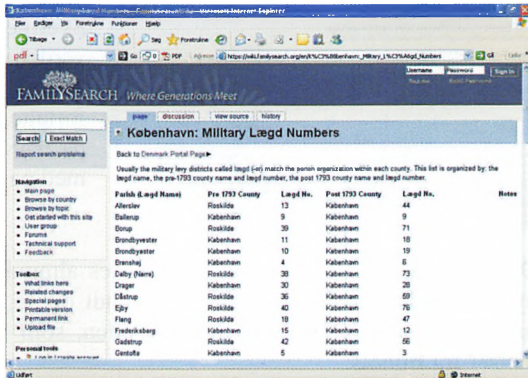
København: Military Lægd Numbers - FamilySearch Wiki - Windows Internet Explorer

Filer Rediger Vis Foretrukne Funktioner Hjælp

Tilbage Søg Foretrukne

pdf Go PDF Adresse https://wiki.familysearch.org/en/K%C3%B8benhavn:_Military_L%C3%A6gd_Numbers Gå Links

Username Password Sign In
Register Forgot Password

FAMILYSEARCH Where Generations Meet

page discussion view source history

Search Exact Match

Report search problems

København: Military Lægd Numbers

Back to Denmark Portal Page ▶

Usually the military levy districts called lægd (-er) match the parish organization within each county. This list is organized by: the lægd name, the pre-1793 county name and lægd number, the post 1793 county name and lægd number.

Navigation
• Main page
• Browse by country
• Browse by topic
• Get started with this site
• User group
• Forums
• Technical support
• Feedback

Toolbox
• What links here
• Related changes
• Special pages
• Printable version
• Permanent link
• Upload file

Personal tools
• Log in / create account

| Parish (Lægd Name) | Pre 1793 County | Lægd No. | Post 1793 County | Lægd No. | Notes |
|---|---|---|---|---|---|
| Allerslev | Roskilde | 13 | København | 44 | |
| Ballerup | Roskilde | 9 | København | 9 | |
| Borup | Roskilde | 39 | København | 71 | |
| Brondbyvester | København | 11 | København | 18 | |
| Brondbyøster | København | 10 | København | 19 | |
| Brønshøj | København | 4 | København | 6 | |
| Dalby (Nærs) | Roskilde | 38 | København | 73 | |
| Drager | København | 30 | København | 28 | |
| Dåstrup | Roskilde | 36 | København | 69 | |
| Ejby | Roskilde | 40 | København | 76 | |
| Flang | Roskilde | 18 | København | 47 | |
| Frederiksberg | København | 15 | København | 12 | |
| Gadstrup | Roskilde | 42 | København | 56 | |
| Gentofte | København | 5 | København | 3 | |

Udført Internet